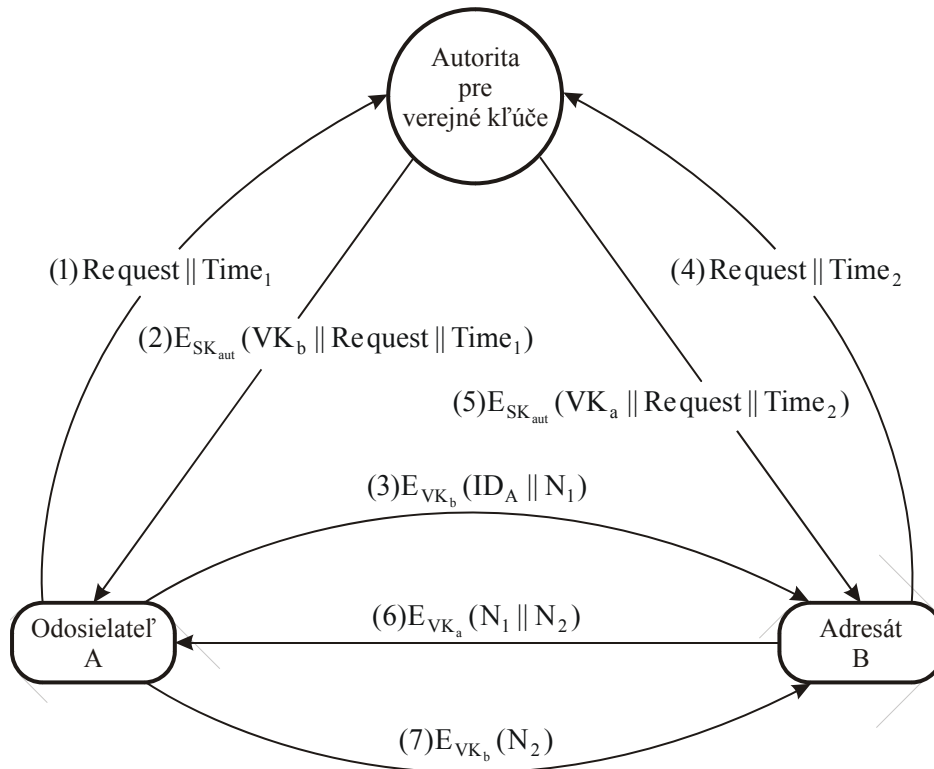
Autorita pre verejné kľúče

(1) Request || Time$_1$

(2)$E_{SK_{aut}}$ (VK$_b$ || Request || Time$_1$)

(4) Request || Time$_2$

(5)$E_{SK_{aut}}$ (VK$_a$ || Request || Time$_2$)

(3)$E_{VK_b}$ (ID$_A$ || N$_1$)

Odosielateľ A

(6)$E_{VK_a}$ (N$_1$ || N$_2$)

Adresát B

(7)$E_{VK_b}$ (N$_2$)